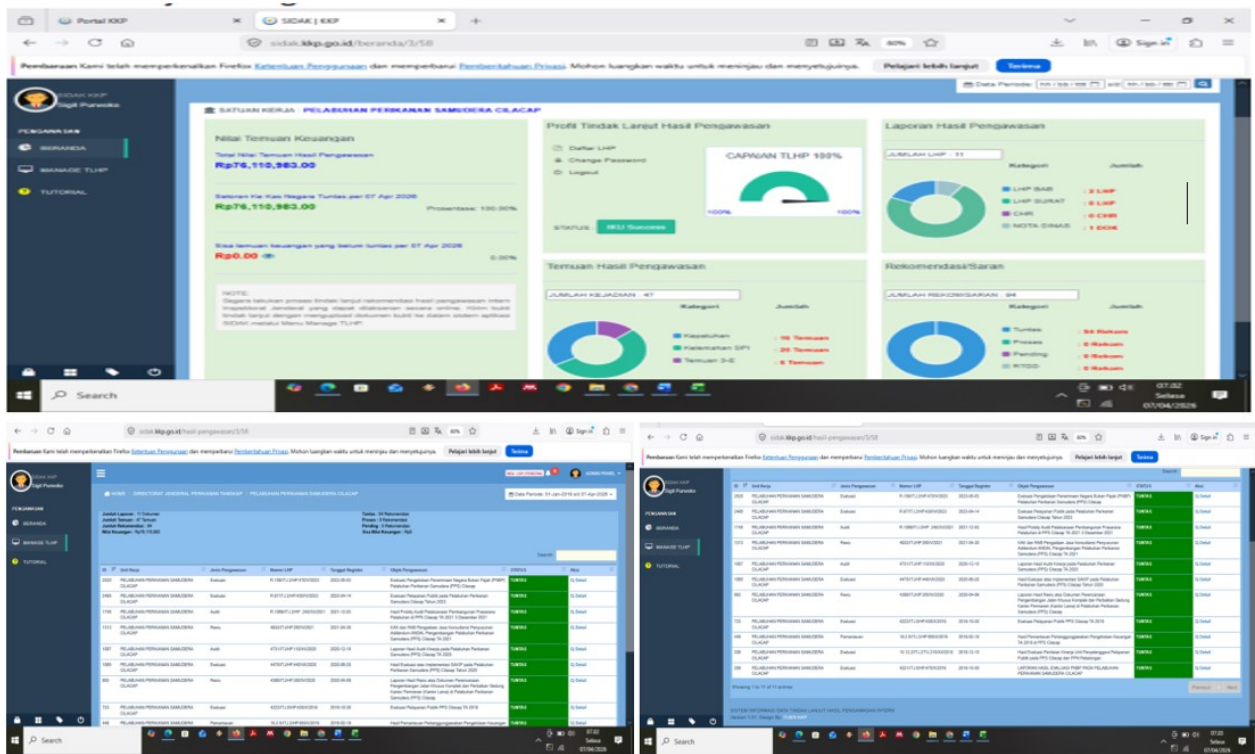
Portal KKP
SIDAK | KKP
sidak.kkp.go.id/beranda/3/58
80%
Sign in
Pembaruan Kami telah memperkenalkan Firefox Ketentuan Penggunaan dan memperbarui Pemberitahuan Privasi. Mohon luangkan waktu untuk meninjau dan menyetujuinya.
Pelajari lebih lanjut
Terima

SIDAK KKP
Sigit Purwoko
PENGAWASAN
BERANDA
MANAGE TLHP
TUTORIAL

Data Periode: mm/dd/yyyy s/d mm/dd/yyyy

SATUAN KERJA : PELABUHAN PERIKANAN SAMUDERA CILACAP

Nilai Temuan Keuangan
Total Nilai Temuan Hasil Pengawasan
Rp76,110,963.00
Setoran Ke Kas Negara Tuntas per 07 Apr 2026
Rp76,110,963.00
Prosentase: 100.00%
Sisa temuan keuangan yang belum tuntas per 07 Apr 2026
Rp0.00
0.00%
NOTE:
Segera lakukan proses tindak lanjut rekomendasi hasil pengawasan Intern Inspektorat Jenderal yang tepat dilakukan secara online. Klik untuk tindak lanjut dengan mengupload dokumen bukti ke dalam sistem aplikasi SIDAK melalui Menu Manage TLHP.

Profil Tindak Lanjut Hasil Pengawasan
Daftar LHP
Change Password
Logout
CAPAIAN TLHP 100%
100%
100%
STATUS
IKU Success

Laporan Hasil Pengawasan
JUMLAH LHP : 11
Kategori
Jumlah
LHP BAB
2 LHP
LHP SURAT
8 LHP
CHR
0 CHR
NOTA DINAS
1 DOK

Temuan Hasil Pengawasan
JUMLAH KEJADIAN : 47
Kategori
Jumlah
Kepatuhan
16 Temuan
Kelemahan SPI
26 Temuan
Temuan 3-E
5 Temuan

Rekomendasi/Saran
JUMLAH REKOMENDASI : 84
Kategori
Jumlah
Tuntas
54 Rekom
Proses
0 Rekom
Pending
0 Rekom
BTDD
0 Rekom

Search
07:02
Selasa
07/04/2026

sidak.kkp.go.id/hasil-pengawasan/3/58
Pembaruan Kami telah memperkenalkan Firefox Ketentuan Penggunaan dan memperbarui Pemberitahuan Privasi. Mohon luangkan waktu untuk meninjau dan menyetujuinya.
Pelajari lebih lanjut
Terima
HOME / DIREKTORAT JENDERAL PERIKANAN TANGKAP / PELABUHAN PERIKANAN SAMUDERA CILACAP
Data Periode: 01-Jan-2016 s/d 07-Apr-2026
Jumlah Laporan : 11 Dokumen
Jumlah Temuan : 47 Temuan
Jumlah Rekomendasi : 54
Nilai Keuangan : Rp76,110,963
Tuntas : 54 Rekomendasi
Proses : 0 Rekomendasi
Pending : 0 Rekomendasi
Sisa Nilai Keuangan : Rp0

| ID | Unit Kerja | Jenis Pengawasan | Nomor LHP | Tanggal Register | Objek Pengawasan | STATUS | Aksi |
|---|---|---|---|---|---|---|---|
| 2533 | PELABUHAN PERIKANAN SAMUDERA CILACAP | Evaluasi | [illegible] | 2023-05-03 | Evaluasi Pengelolaan Penerimaan Negara Bukan Pajak (PNBP) Pelabuhan Perikanan Samudera (PPS) Cilacap Tahun 2023 | TUNTAS | Detail |
| 2465 | PELABUHAN PERIKANAN SAMUDERA CILACAP | Evaluasi | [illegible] | 2023-04-14 | Evaluasi Pelayanan Publik pada Pelabuhan Perikanan Samudera Cilacap Tahun 2023 | TUNTAS | Detail |
| 1748 | PELABUHAN PERIKANAN SAMUDERA CILACAP | Audit | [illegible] | 2021-12-03 | Hasil Probity Audit Pelaksanaan Pembangunan Prasarana Pelabuhan di PPS Cilacap TA 2021 3 Desember 2021 | TUNTAS | Detail |
| 1213 | PELABUHAN PERIKANAN SAMUDERA CILACAP | Reviu | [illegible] | 2021-04-20 | KAK dan RAB Pengadaan Jasa Konsultansi Penyusunan Addendum ANDAL Pengembangan Pelabuhan Perikanan Samudera (PPS) Cilacap TA 2021 | TUNTAS | Detail |
| 1057 | PELABUHAN PERIKANAN SAMUDERA CILACAP | Audit | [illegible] | 2020-12-15 | Laporan Hasil Audit Kinerja pada Pelabuhan Perikanan Samudera (PPS) Cilacap TA 2020 | TUNTAS | Detail |
| 1000 | PELABUHAN PERIKANAN SAMUDERA CILACAP | Evaluasi | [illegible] | 2020-08-25 | Hasil Evaluasi atas Implementasi SAKIP pada Pelabuhan Perikanan Samudera (PPS) Cilacap Tahun 2020 | TUNTAS | Detail |
| 863 | PELABUHAN PERIKANAN SAMUDERA CILACAP | Reviu | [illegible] | 2020-04-09 | Laporan Hasil Reviu atas Dokumen Perencanaan Pengembangan Jalan Khusus Kompleks dan Perbaikan Gedung Kantor Pemasaran (Kantor Lama) di Pelabuhan Perikanan Samudera (PPS) Cilacap | TUNTAS | Detail |
| 733 | PELABUHAN PERIKANAN SAMUDERA CILACAP | Evaluasi | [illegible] | 2019-10-30 | Evaluasi Pelayanan Publik PPS Cilacap TA 2019 | TUNTAS | Detail |
| 646 | PELABUHAN PERIKANAN SAMUDERA CILACAP | Pemantauan | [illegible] | 2019-10-16 | Hasil Pemantauan Pertanggungjawaban Pengelolaan Keuangan TA 2019 di PPS Cilacap | TUNTAS | Detail |
| 208 | PELABUHAN PERIKANAN SAMUDERA CILACAP | Evaluasi | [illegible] | 2018-12-10 | Hasil Evaluasi Penilaian Mandiri Unit Penyelenggara Pelayanan Publik pada PPS Cilacap dan PPN Pelabuhanratu | TUNTAS | Detail |
| 206 | PELABUHAN PERIKANAN SAMUDERA CILACAP | Evaluasi | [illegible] | 2018-10-10 | LAPORAN HASIL EVALUASI PNBP PADA PELABUHAN PERIKANAN SAMUDERA CILACAP | TUNTAS | Detail |

Showing 1 to 11 of 11 entries
Previous
Next
SISTEM INFORMASI DATA TINDAK LANJUT HASIL PENGAWASAN INTERN
Version 1.0 | Design By: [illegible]
07:02
Selasa
07/04/2026